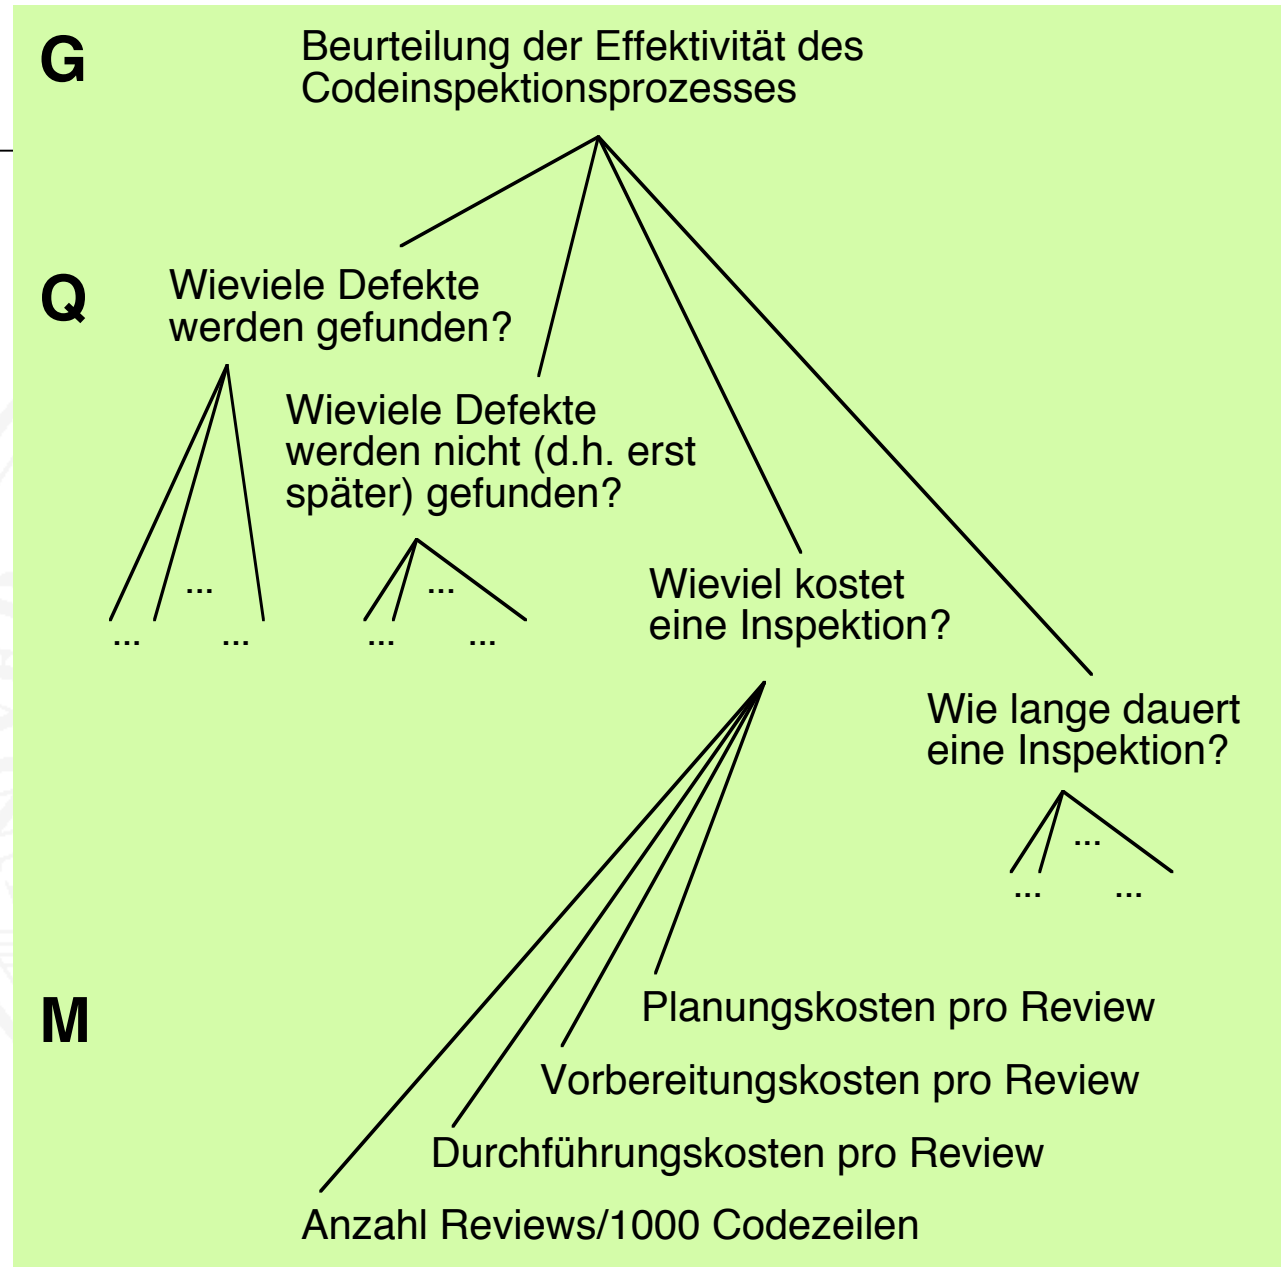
G

Beurteilung der Effektivität des Codeinspektionsprozesses

Q

Wieviele Defekte werden gefunden?

Wieviele Defekte werden nicht (d.h. erst später) gefunden?

...

... ...

...

... ...

Wieviel kostet eine Inspektion?

Wie lange dauert eine Inspektion?

...

... ...

M

Planungskosten pro Review

Vorbereitungskosten pro Review

Durchführungskosten pro Review

Anzahl Reviews/1000 Codezeilen